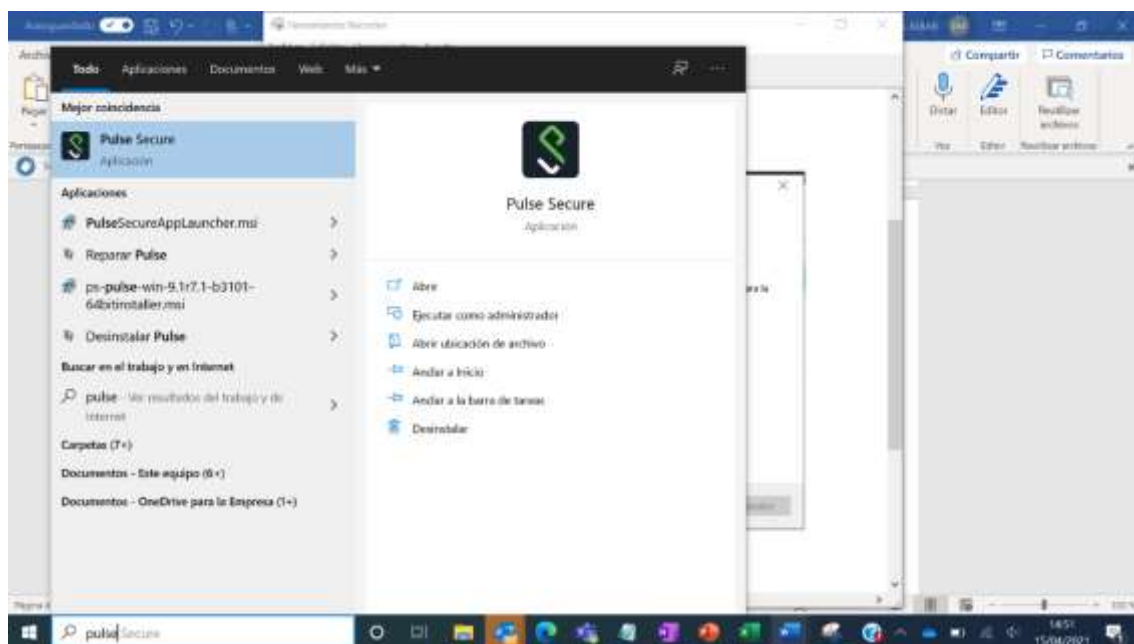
Autoguardado

Archivo

Pegar

Portapapeles

Todo Aplicaciones Documentos Web Más

Mejor coincidencia

Pulse Secure
Aplicación

Aplicaciones

PulseSecureAppLauncher.msi

Reparar Pulse

ps-pulse-win-9.1r7.1-b3101-64bitinstaller.msi

Desinstalar Pulse

Buscar en el trabajo y en Internet

pulse - Ver resultados del trabajo y de Internet

Carpetas (7+)

Documentos - Este equipo (6+)

Documentos - OneDrive para la Empresa (1+)

Pulse Secure
Aplicación

Abrir

Ejecutar como administrador

Abrir ubicación de archivo

Anclar a Inicio

Anclar a la barra de tareas

Desinstalar

Compartir

Comentarios

Dictar

Editor

Reutilizar archivos

Voz

Editor

Reutilizar archivos

Página

pulse Secure

14:51
15/04/2021